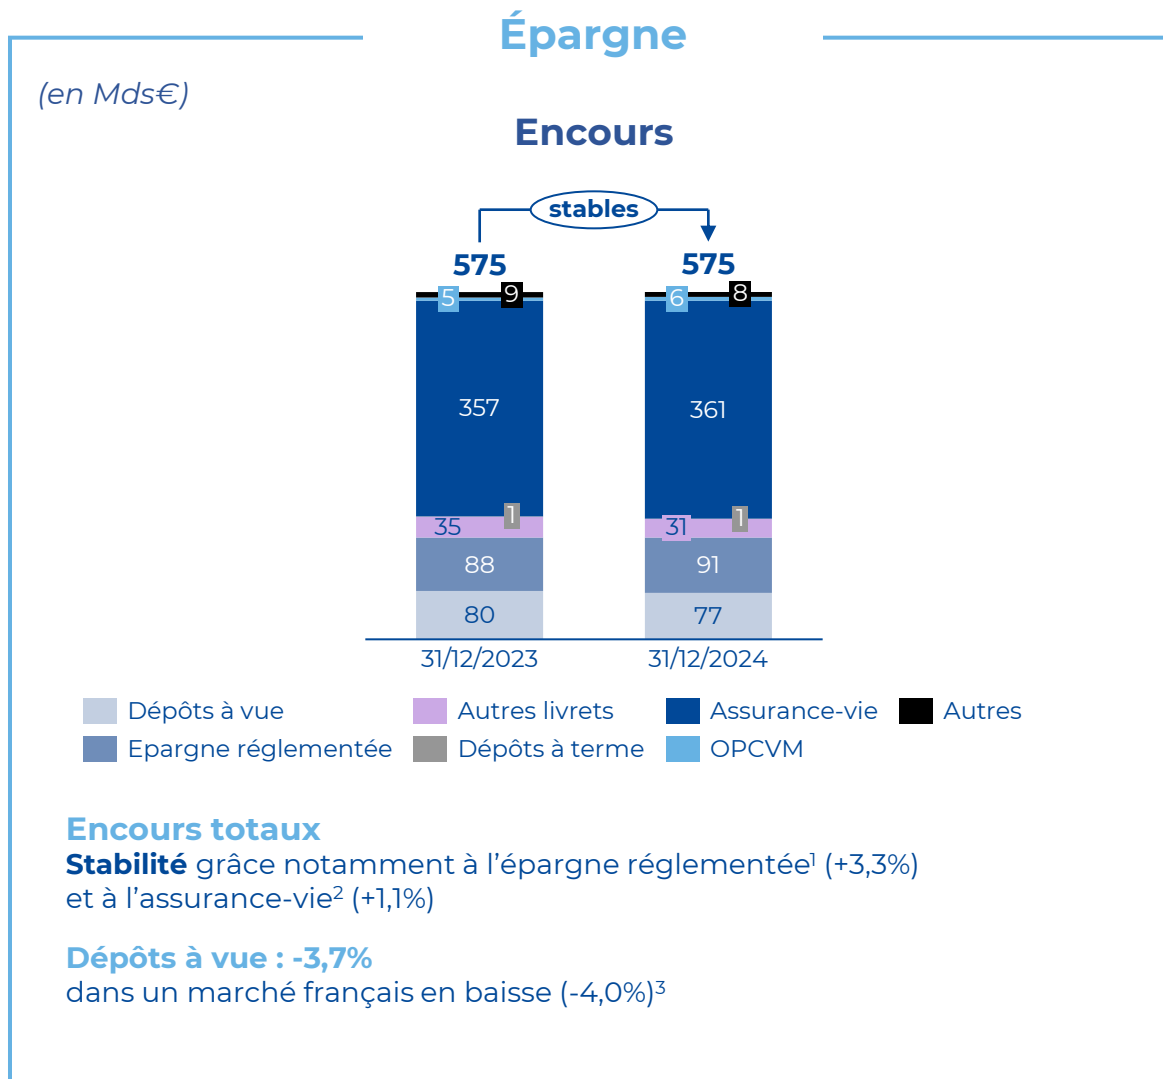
Épargne

(en Mds€)

Encours

stables

575

575

5 9

6 8

357

361

35 1

31 1

88

91

80

77

31/12/2023

31/12/2024

Dépôts à vue
Autres livrets
Assurance-vie
Autres
Epargne réglementée
Dépôts à terme
OPCVM

Encours totaux
Stabilité grâce notamment à l'épargne réglementée$^1$ (+3,3%) et à l'assurance-vie$^2$ (+1,1%)

Dépôts à vue : -3,7%
dans un marché français en baisse (-4,0%)$^3$